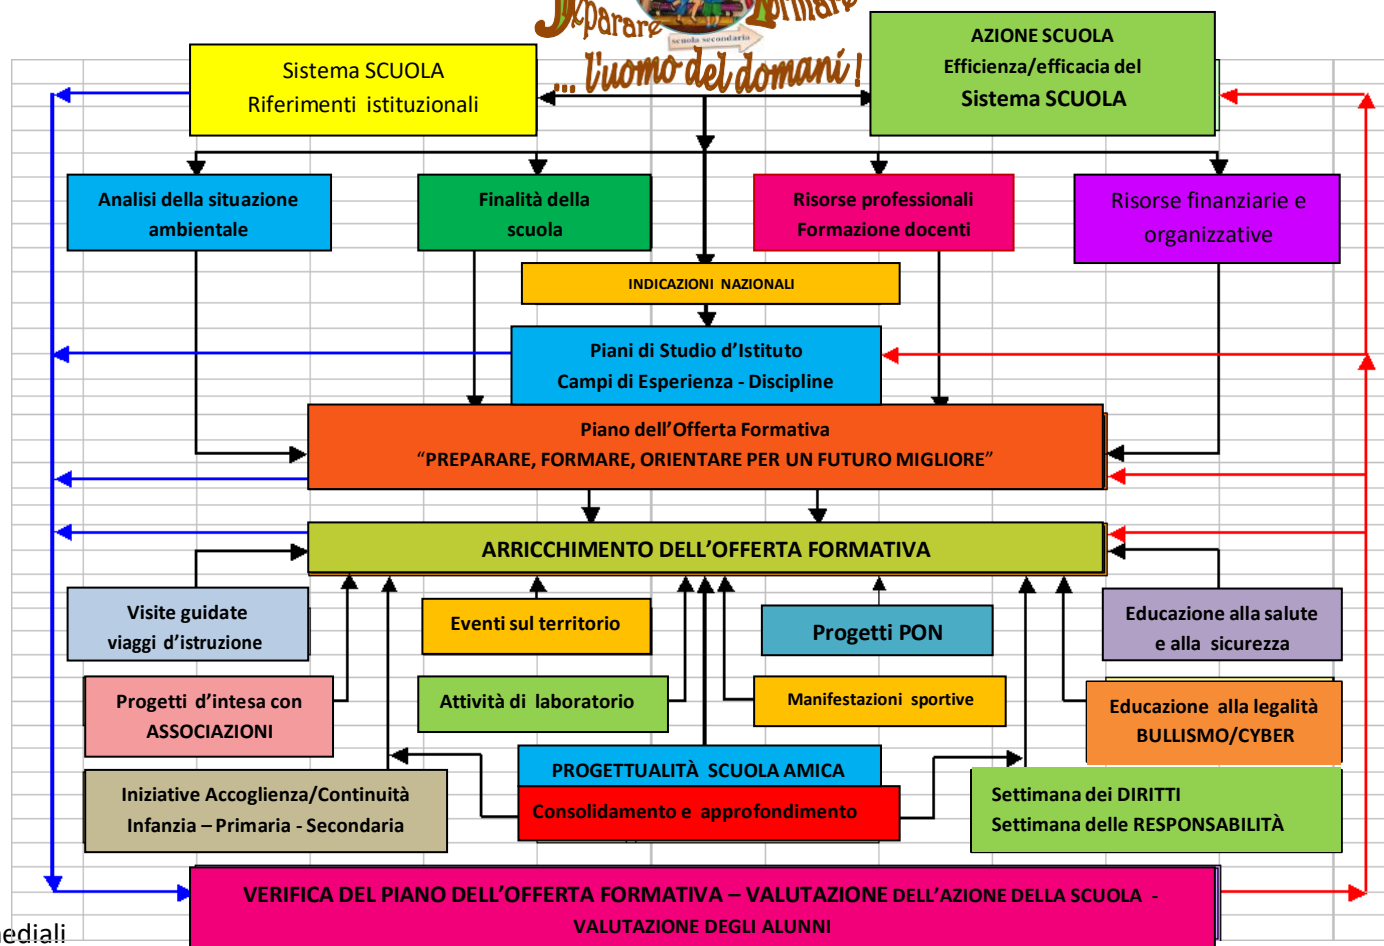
...Preparare Formare
scuola secondaria
... l'uomo del domani!

Sistema SCUOLA
Riferimenti istituzionali

AZIONE SCUOLA
Efficienza/efficacia del
Sistema SCUOLA

Analisi della situazione ambientale

Finalità della scuola

Risorse professionali
Formazione docenti

Risorse finanziarie e organizzative

INDICAZIONI NAZIONALI

Piani di Studio d'Istituto
Campi di Esperienza - Discipline

Piano dell'Offerta Formativa
"PREPARARE, FORMARE, ORIENTARE PER UN FUTURO MIGLIORE"

ARRICCHIMENTO DELL'OFFERTA FORMATIVA

Visite guidate
viaggi d'istruzione

Eventi sul territorio

Progetti PON

Educazione alla salute
e alla sicurezza

Progetti d'intesa con ASSOCIAZIONI

Attività di laboratorio

Manifestazioni sportive

Educazione alla legalità
BULLISMO/CYBER

Iniziative Accoglienza/Continuità
Infanzia – Primaria - Secondaria

PROGETTUALITÀ SCUOLA AMICA

Consolidamento e approfondimento

Settimana dei DIRITTI
Settimana delle RESPONSABILITÀ

VERIFICA DEL PIANO DELL'OFFERTA FORMATIVA – VALUTAZIONE DELL'AZIONE DELLA SCUOLA - VALUTAZIONE DEGLI ALUNNI

ediali